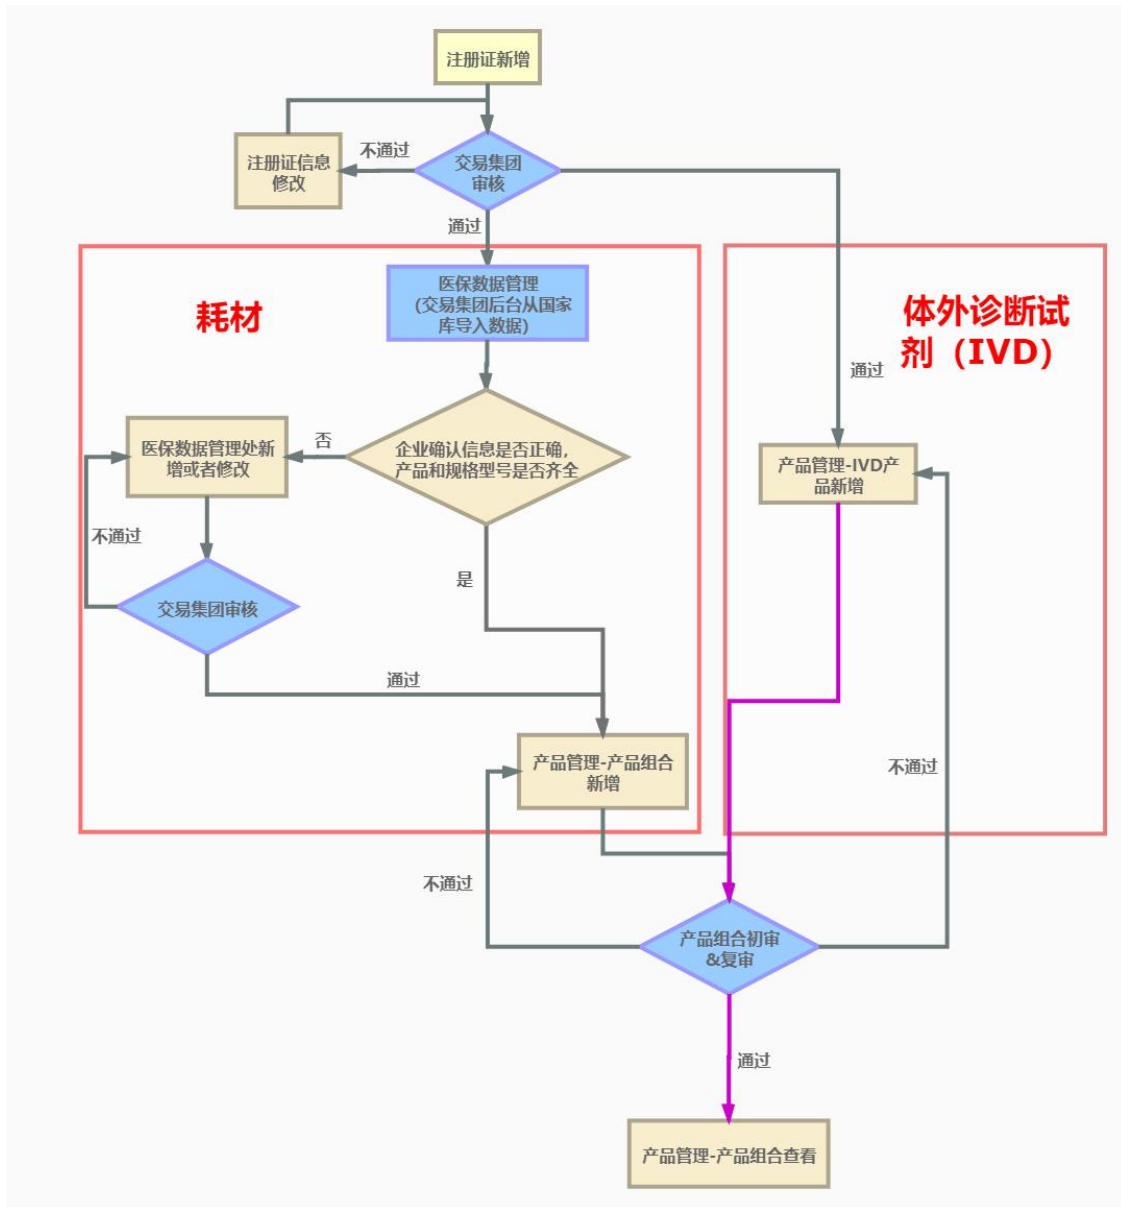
注册证新增

注册证信息修改

不通过

交易集团审核

通过

耗材

医保数据管理(交易集团后台从国家库导入数据)

体外诊断试剂（IVD）

通过

医保数据管理处新增或者修改

否

企业确认信息是否正确，产品和规格型号是否齐全

产品管理-IVD产品新增

不通过

交易集团审核

是

通过

产品管理-产品组合新增

不通过

不通过

产品组合初审&复审

通过

产品管理-产品组合查看